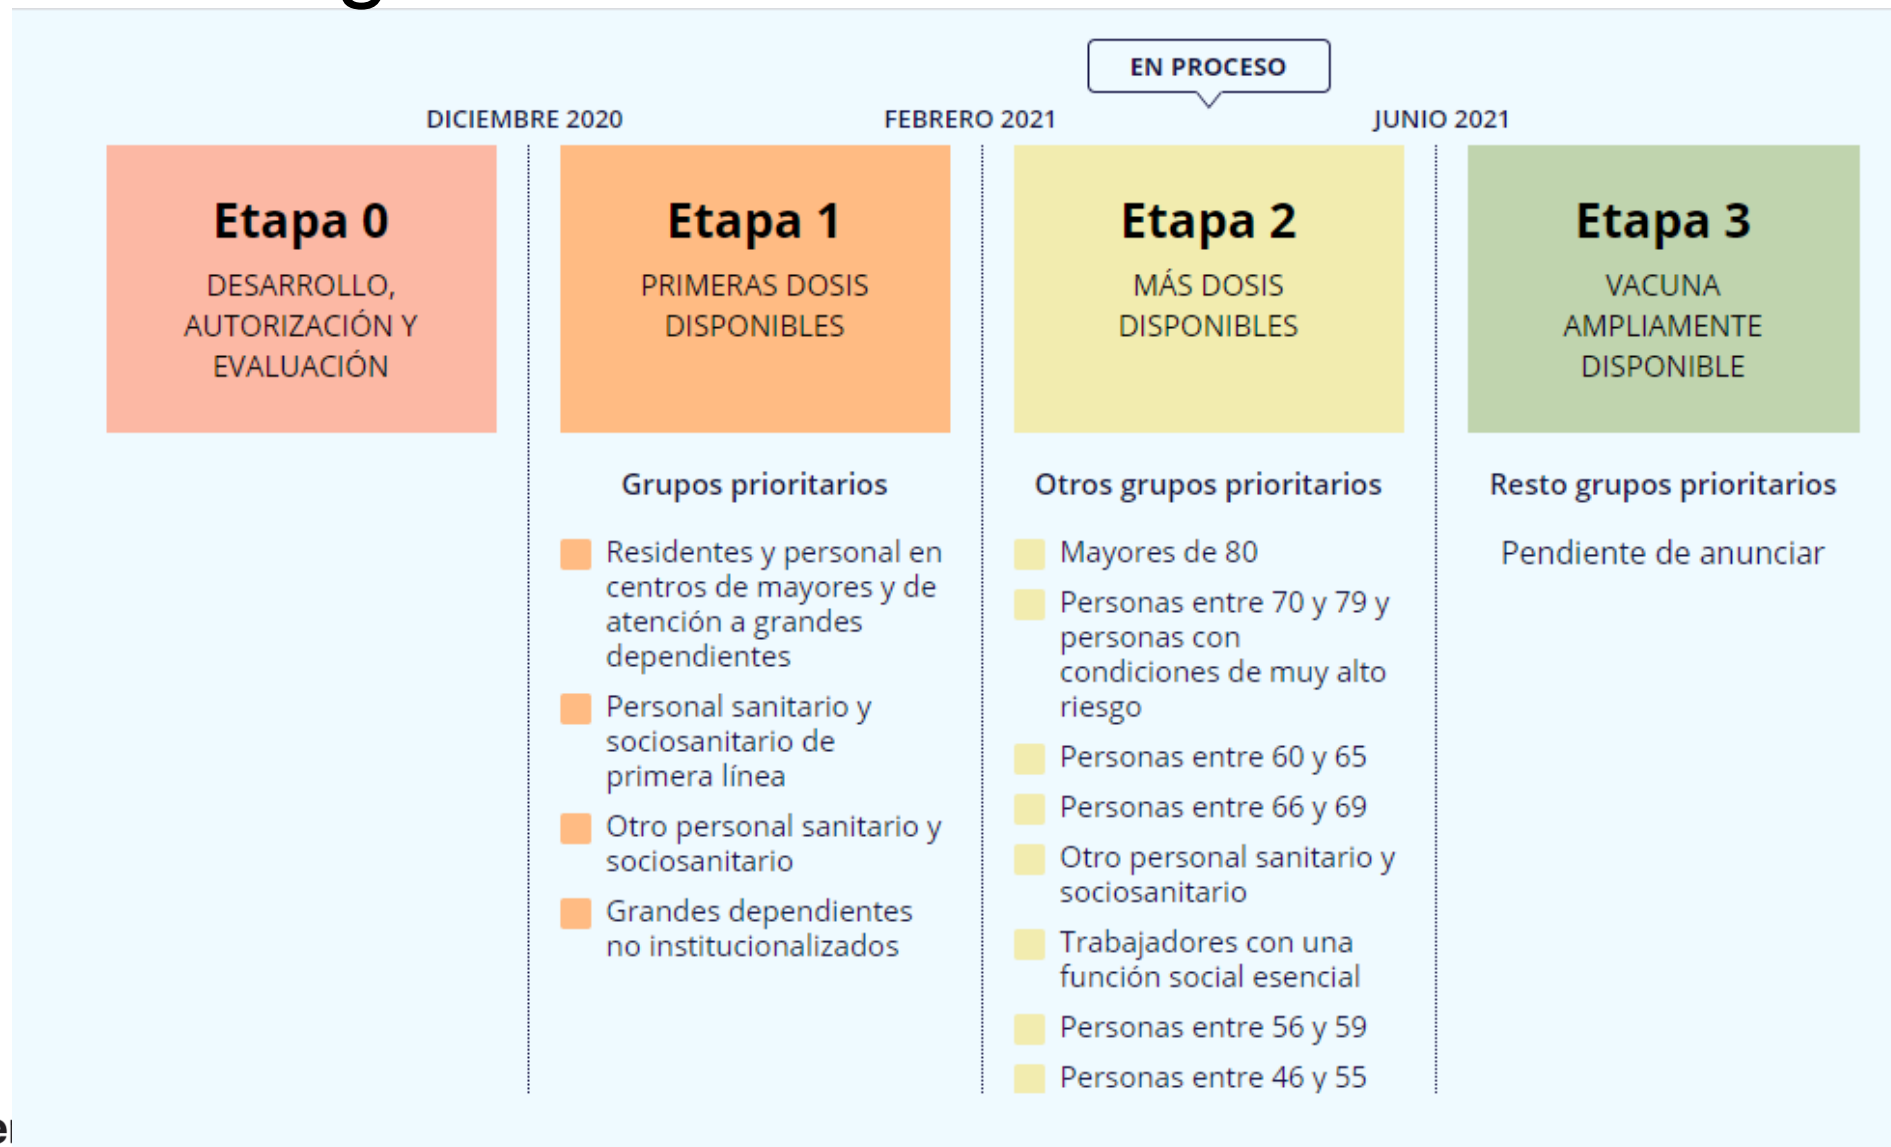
EN PROCESO

DICIEMBRE 2020

FEBRERO 2021

JUNIO 2021

Etapa 0
DESARROLLO, AUTORIZACIÓN Y EVALUACIÓN

Etapa 1
PRIMERAS DOSIS DISPONIBLES

Etapa 2
MÁS DOSIS DISPONIBLES

Etapa 3
VACUNA AMPLIAMENTE DISPONIBLE

Grupos prioritarios

Residentes y personal en centros de mayores y de atención a grandes dependientes

Personal sanitario y sociosanitario de primera línea

Otro personal sanitario y sociosanitario

Grandes dependientes no institucionalizados

Otros grupos prioritarios

Mayores de 80

Personas entre 70 y 79 y personas con condiciones de muy alto riesgo

Personas entre 60 y 65

Personas entre 66 y 69

Otro personal sanitario y sociosanitario

Trabajadores con una función social esencial

Personas entre 56 y 59

Personas entre 46 y 55

Resto grupos prioritarios

Pendiente de anunciar